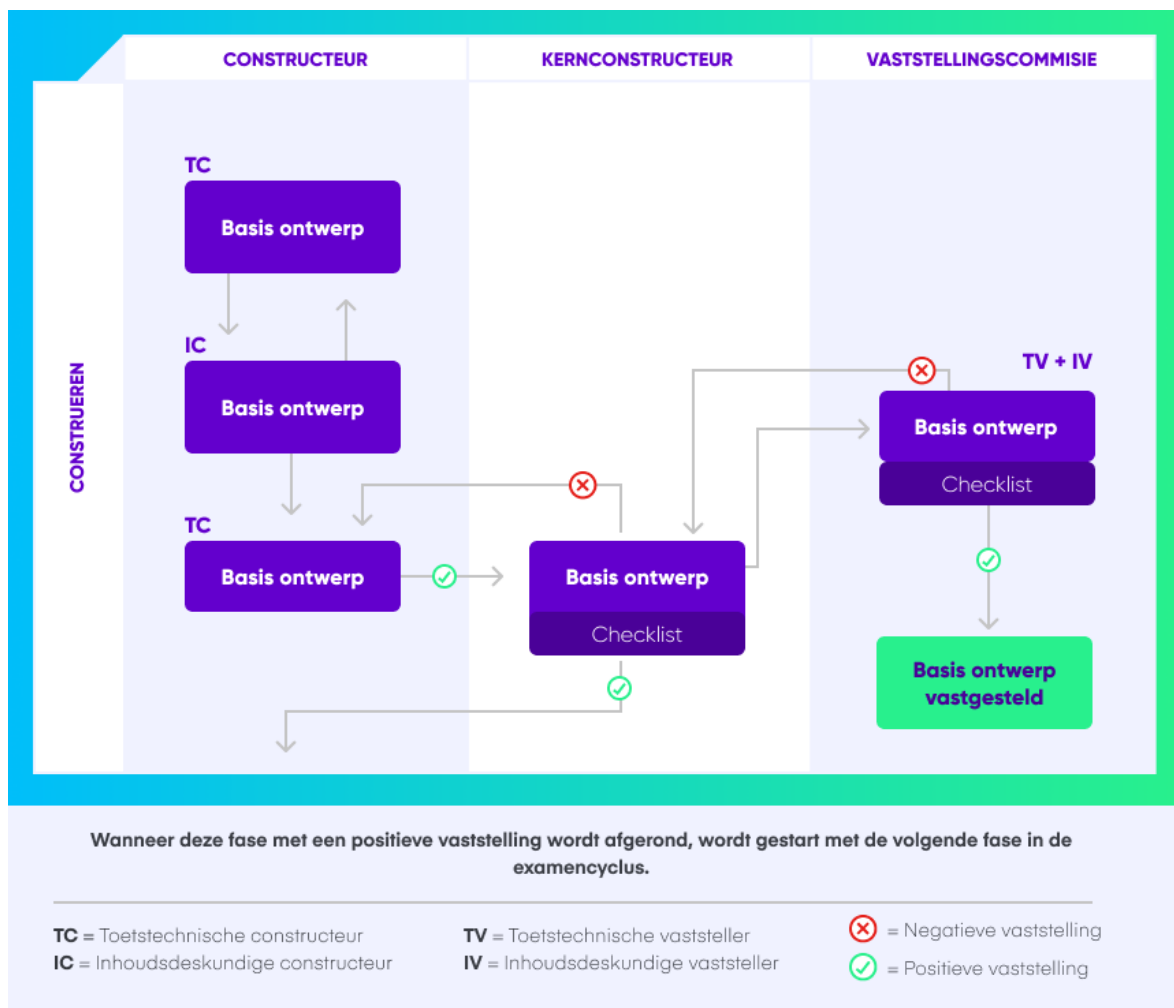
CONSTRUCTEUR
KERNCONSTRUCTEUR
VASTSTELLINGSCOMMISIE

CONSTRUEREN

TC
Basis ontwerp

IC
Basis ontwerp

TC
Basis ontwerp

Basis ontwerp
Checklist

TV + IV
Basis ontwerp
Checklist

Basis ontwerp vastgesteld

Wanneer deze fase met een positieve vaststelling wordt afgerond, wordt gestart met de volgende fase in de examencyclus.

**TC** = Toetstechnische constructeur
**IC** = Inhoudsdeskundige constructeur

**TV** = Toetstechnische vaststeller
**IV** = Inhoudsdeskundige vaststeller

= Negatieve vaststelling
= Positieve vaststelling